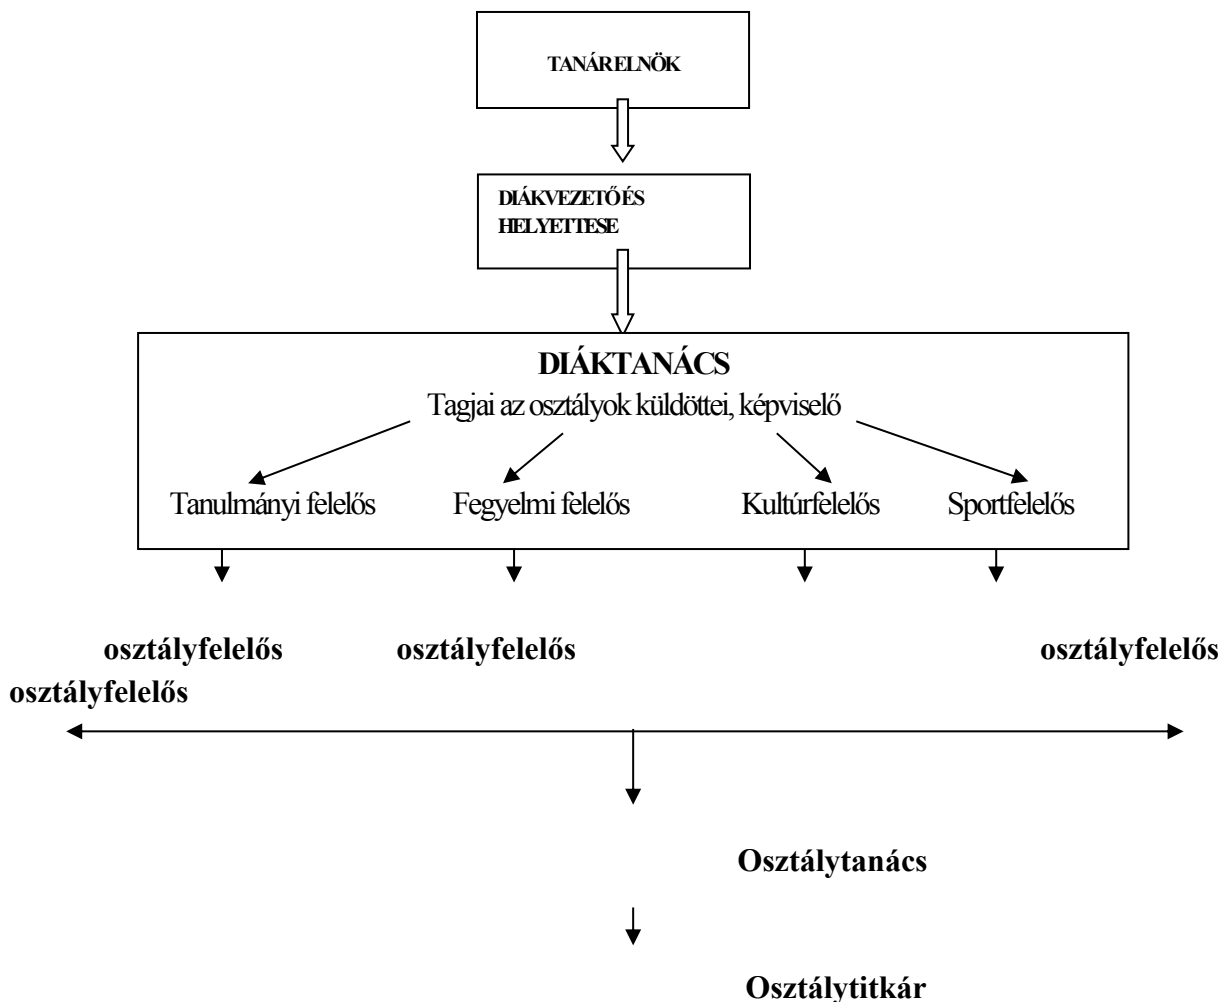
TANÁRELNÖK

DIÁKVEZETŐ ÉS HELYETTESE

DIÁKTANÁCS
Tagjai az osztályok küldöttei, képviselő

Tanulmányi felelős
Fegyelmi felelős
Kultúrfelelős
Sportfelelős

osztályfelelős
osztályfelelős
osztályfelelős
osztályfelelős

Osztálytanács

Osztálytitkár